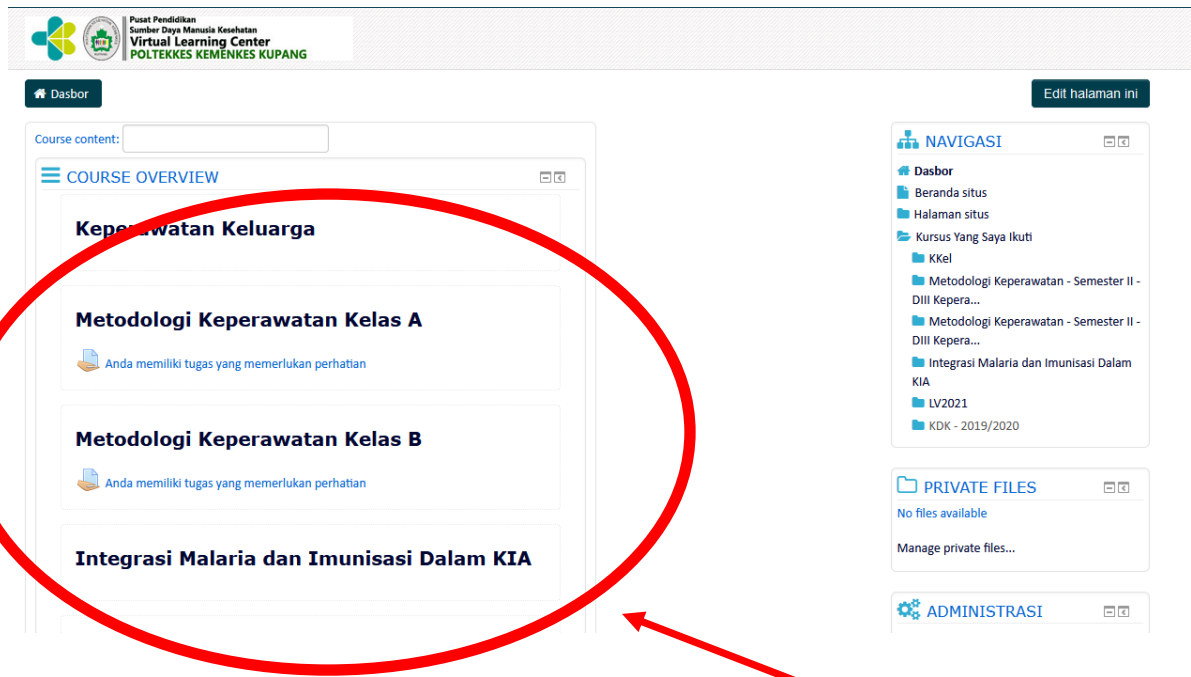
Pusat Pendidikan
Sumber Daya Manusia Kesehatan
Virtual Learning Center
POLTEKKES KEMENKES KUPANG

Dasbor

Edit halaman ini

Course content:

COURSE OVERVIEW

Keperawatan Keluarga

Metodologi Keperawatan Kelas A

Anda memiliki tugas yang memerlukan perhatian

Metodologi Keperawatan Kelas B

Anda memiliki tugas yang memerlukan perhatian

Integrasi Malaria dan Imunisasi Dalam KIA

NAVIGASI

Dasbor
Beranda situs
Halaman situs
Kursus Yang Saya Ikuti
KKel
Metodologi Keperawatan - Semester II - DIII Kepera...
Metodologi Keperawatan - Semester II - DIII Kepera...
Integrasi Malaria dan Imunisasi Dalam KIA
LV2021
KDK - 2019/2020

PRIVATE FILES

No files available

Manage private files...

ADMINISTRASI